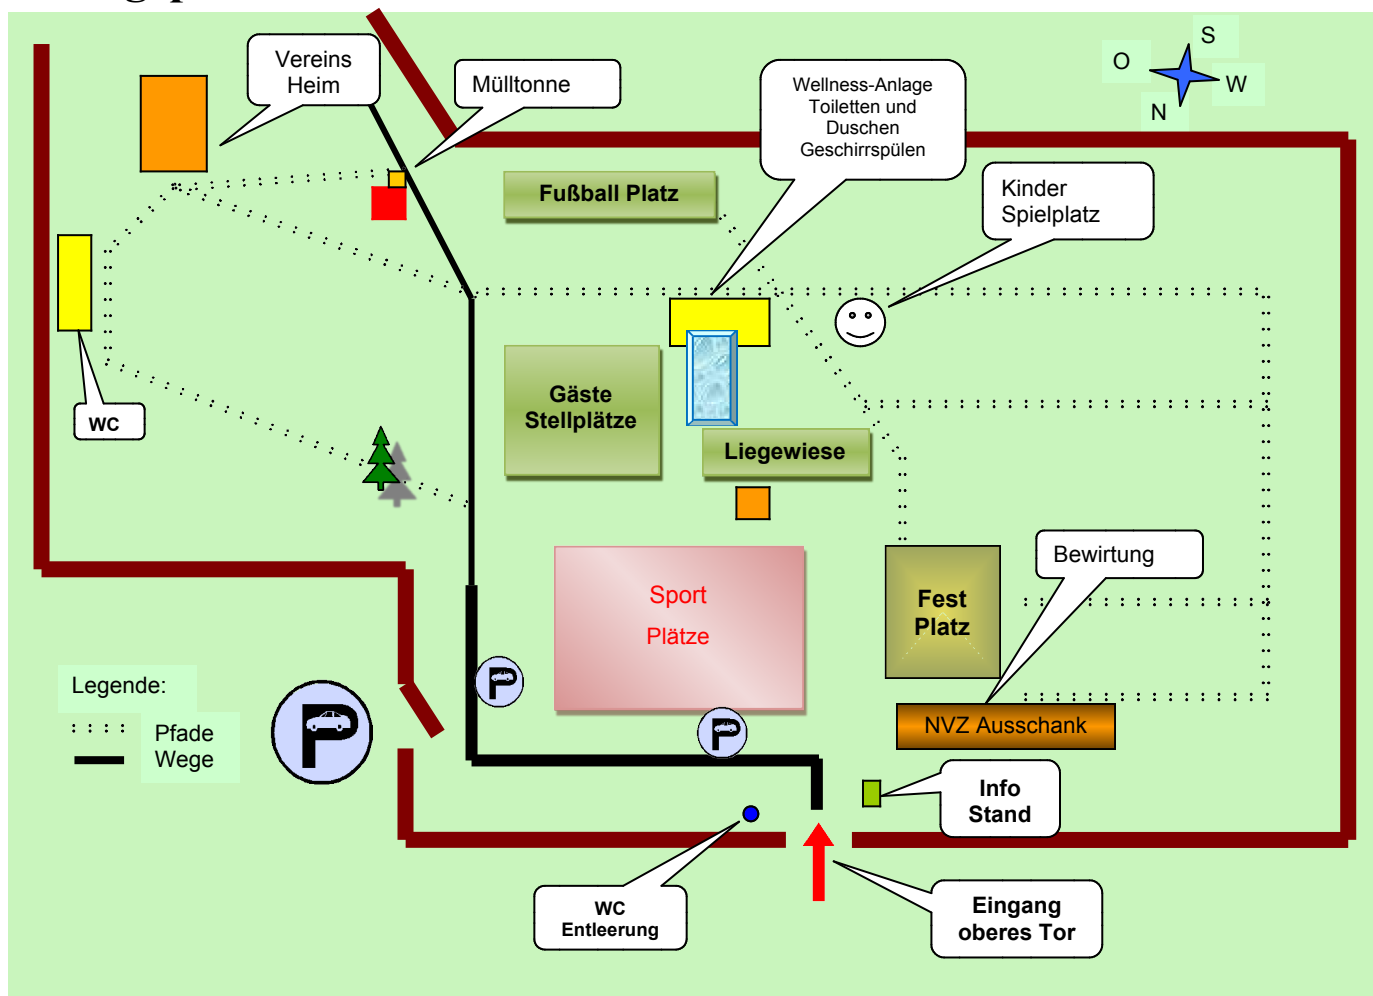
Vereins Heim

Mülltonne

Wellness-Anlage Toiletten und Duschen Geschirrspülen

S
O
W
N

Fußball Platz

Kinder Spielplatz

WC

Gäste Stellplätze

Liegewiese

Sport Plätze

Fest Platz

Bewirtung

NVZ Ausschank

Legende:
Pfade
Wege

Info Stand

WC Entleerung

Eingang oberes Tor